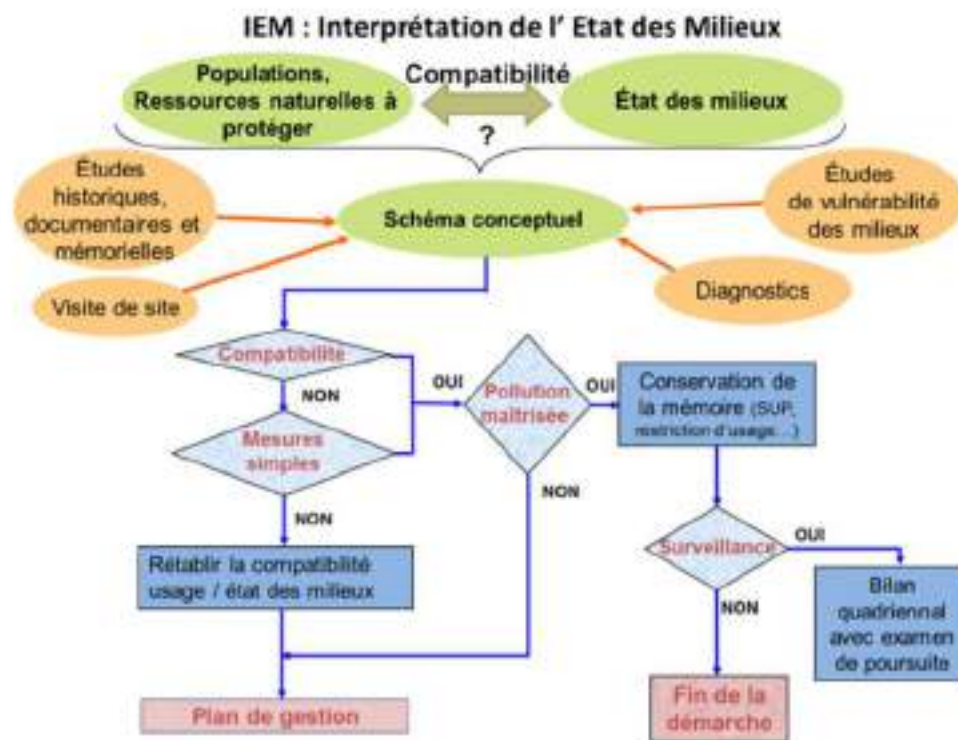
IEM : Interprétation de l' Etat des Milieux

Populations, Ressources naturelles à protéger

Compatibilité

?

État des milieux

Études historiques, documentaires et mémorielles

Visite de site

Schéma conceptuel

Études de vulnérabilité des milieux

Diagnostics

Compatibilité

NON

Mesures simples

NON

OUI

Pollution maîtrisée

OUI

NON

Conservation de la mémoire (SUP, restriction d'usage…)

Surveillance

OUI

NON

Rétablir la compatibilité usage / état des milieux

Bilan quadriennal avec examen de poursuite

Plan de gestion

Fin de la démarche